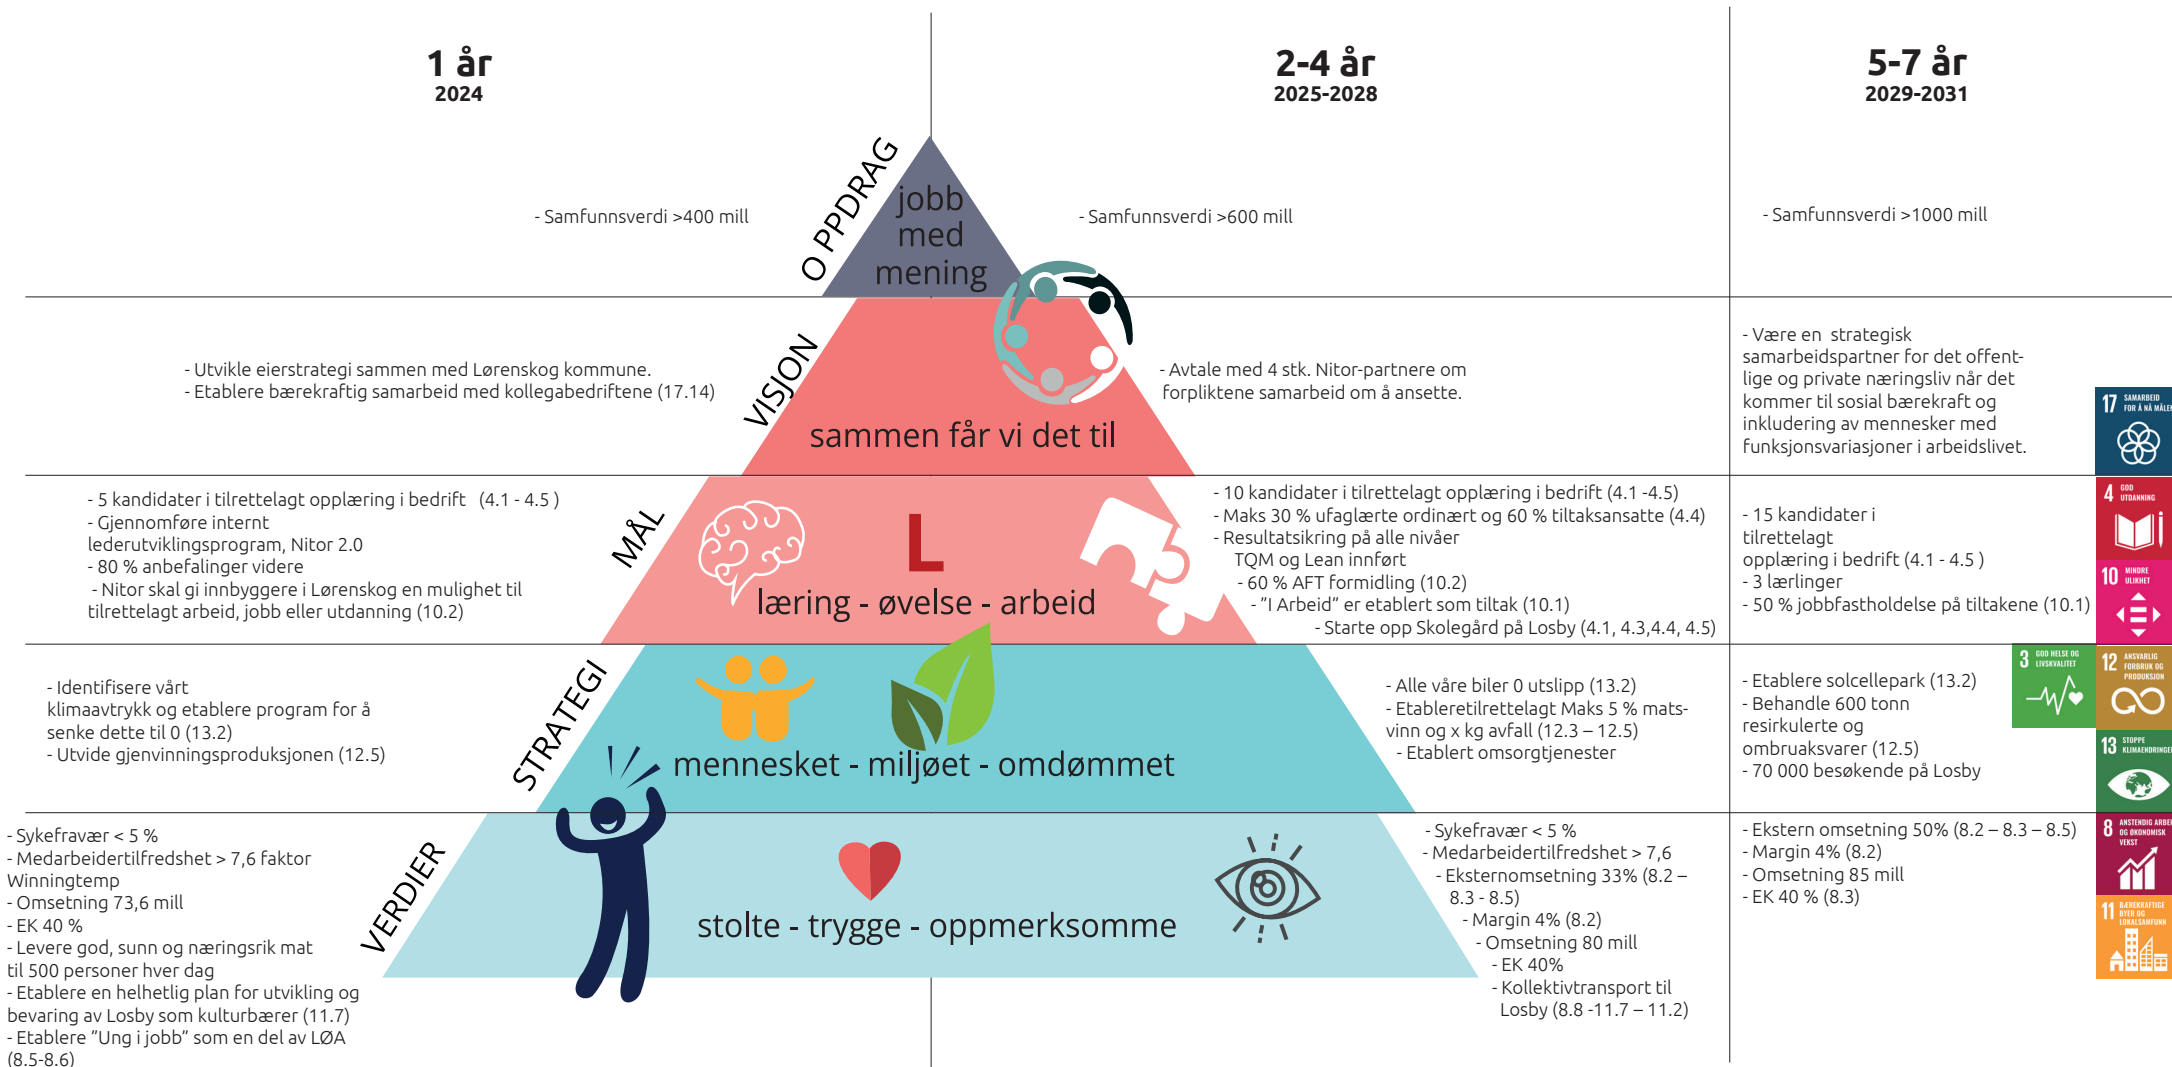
1 år
2024

2-4 år
2025-2028

5-7 år
2029-2031

O PPDRAG

jobb med mening

- Samfunnsverdi >400 mill

- Samfunnsverdi >600 mill

- Samfunnsverdi >1000 mill

VISJON

sammen får vi det til

- Utvikle eierstrategi sammen med Lørenskog kommune.
- Etablere bærekraftig samarbeid med kollegabedriftene (17.14)

- Avtale med 4 stk. Nitor-partnere om forpliktende samarbeid om å ansette.

- Være en strategisk samarbeidspartner for det offentlige og private næringsliv når det kommer til sosial bærekraft og inkludering av mennesker med funksjonsvariasjoner i arbeidslivet.

17 SAMARBEID FOR Å NÅ MÅLENE

MÅL

L

læring - øvelse - arbeid

- 5 kandidater i tilrettelagt opplæring i bedrift (4.1 - 4.5 )
- Gjennomføre internt lederutviklingsprogram, Nitor 2.0
- 80 % anbefalinger videre
- Nitor skal gi innbyggere i Lørenskog en mulighet til tilrettelagt arbeid, jobb eller utdanning (10.2)

- 10 kandidater i tilrettelagt opplæring i bedrift (4.1 -4.5)
- Maks 30 % ufaglærte ordinært og 60 % tiltaksansatte (4.4)
- Resultatsikring på alle nivåer
TQM og Lean innført
- 60 % AFT formidling (10.2)
- "I Arbeid" er etablert som tiltak (10.1)
- Starte opp Skolegård på Losby (4.1, 4.3,4.4, 4.5)

- 15 kandidater i tilrettelagt opplæring i bedrift (4.1 - 4.5 )
- 3 lærlinger
- 50 % jobbfastholdelse på tiltakene (10.1)

4 GOD UTDANNING

10 MINDRE ULIKHET

STRATEGI

mennesket - miljøet - omdømmet

- Identifisere vårt klimaavtrykk og etablere program for å senke dette til 0 (13.2)
- Utvide gjenvinningsproduksjonen (12.5)

- Alle våre biler 0 utslipp (13.2)
- Etableretilrettelagt Maks 5 % matsvinn og x kg avfall (12.3 – 12.5)
- Etablert omsorgtjenester

- Etablere solcellepark (13.2)
- Behandle 600 tonn resirkulerte og ombruaksvarer (12.5)
- 70 000 besøkende på Losby

3 GOD HELSE OG LIVSKVALITET

12 ANSVARLIG FORBRUK OG PRODUKSJON

13 STOPPE KLIMAENDRINGENE

VERDIER

stolte - trygge - oppmerksomme

- Sykefravær < 5 %
- Medarbeidertilfredshet > 7,6 faktor Winningtemp
- Omsetning 73,6 mill
- EK 40 %
- Levere god, sunn og næringsrik mat til 500 personer hver dag
- Etablere en helhetlig plan for utvikling og bevaring av Losby som kulturbærer (11.7)
- Etablere "Ung i jobb" som en del av LØA (8.5-8.6)

- Sykefravær < 5 %
- Medarbeidertilfredshet > 7,6
- Eksternomsetning 33% (8.2 – 8.3 - 8.5)
- Margin 4% (8.2)
- Omsetning 80 mill
- EK 40%
- Kollektivtransport til Losby (8.8 -11.7 – 11.2)

- Ekstern omsetning 50% (8.2 – 8.3 – 8.5)
- Margin 4% (8.2)
- Omsetning 85 mill
- EK 40 % (8.3)

8 ANSTENDIG ARBEID OG ØKONOMISK VEKST

11 BÆREKRAFTIGE BYER OG LOKALSAMFUNN